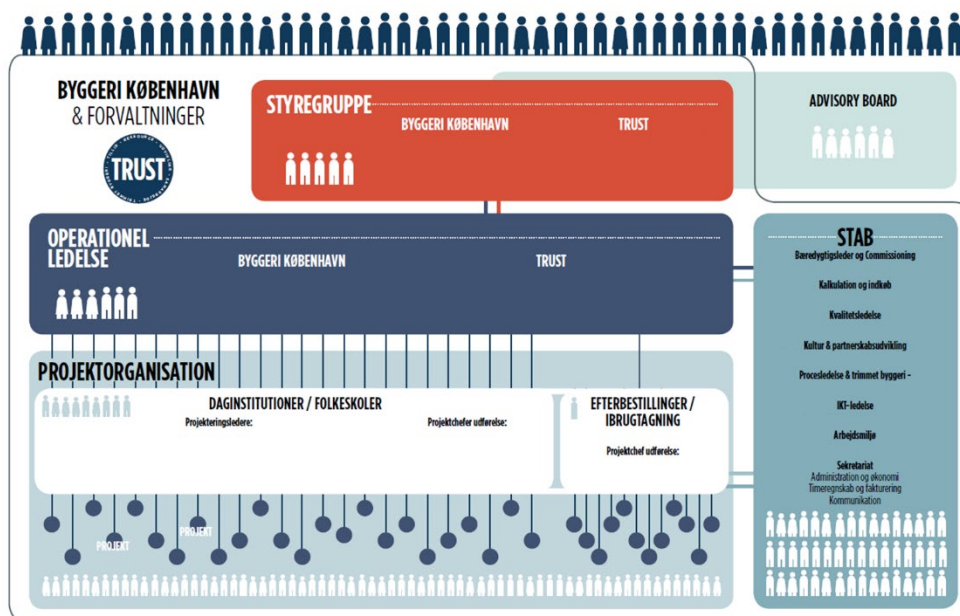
BYGGERI KØBENHAVN
& FORVALTNINGER

TRUST

STYREGRUPPE

BYGGERI KØBENHAVN

TRUST

ADVISORY BOARD

OPERATIONEL LEDELSE

BYGGERI KØBENHAVN

TRUST

STAB

Bæredygtigsleder og Commissioning

Kalkulation og indkøb

Kvalitetsledelse

Kultur & partnerskabsudvikling

Procesledelse & trimmet byggeri -

IKT-ledelse

Arbejdsmiljø

Sekretariat
Administration og økonomi
Timeregnskab og fakturering
Kommunikation

PROJEKTORGANISATION

DAGINSTITUTIONER / FOLKESKOLER

Projekteringsledere:

Projektchefer udførelse:

EFTERBESTILLINGER / IBRUGTAGNING

Projektchef udførelse:

PROJEKT

PROJEKT